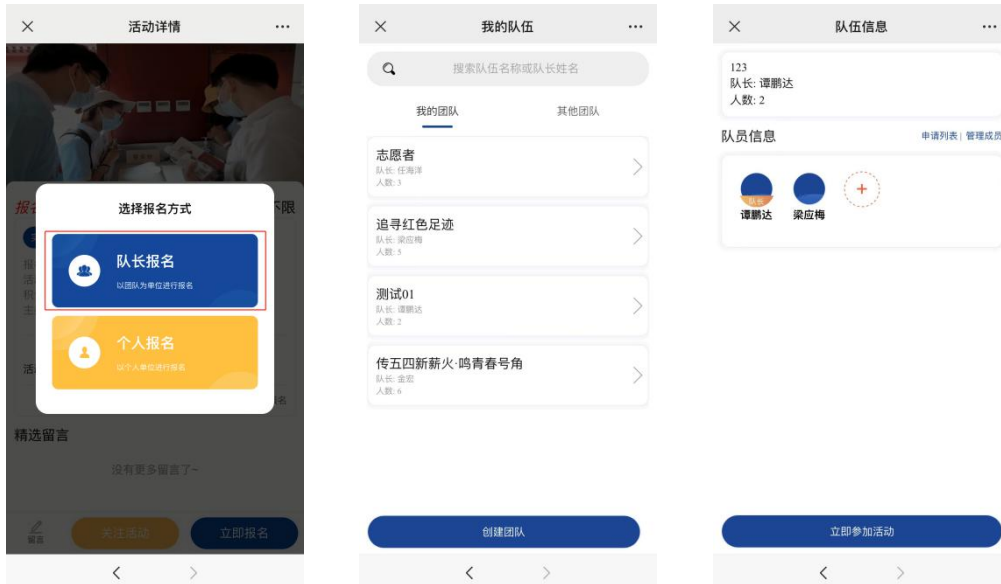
×
活动详情
···

报
不限

选择报名方式

队长报名
以团队为单位进行报名

个人报名
以个人单位进行报名

活
名

精选留言

没有更多留言了~

留言
关注活动
立即报名

<
>

×
我的队伍
···

搜索队伍名称或队长姓名

我的团队
其他团队

志愿者
队长: 任海洋
人数: 3

追寻红色足迹
队长: 梁应梅
人数: 5

测试01
队长: 谭鹏达
人数: 2

传五四新薪火·鸣青春号角
队长: 金宏
人数: 6

创建团队

<
>

×
队伍信息
···

123
队长: 谭鹏达
人数: 2

队员信息
申请列表 | 管理成员

队长
谭鹏达
梁应梅
+

立即参加活动

<
>